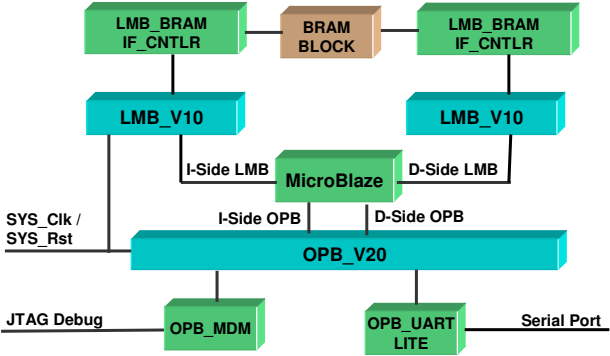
LMB_BRAM IF_CNTLR

BRAM BLOCK

LMB_BRAM IF_CNTLR

LMB_V10

LMB_V10

I-Side LMB

MicroBlaze

D-Side LMB

I-Side OPB

D-Side OPB

SYS_Clk / SYS_Rst

OPB_V20

JTAG Debug

OPB_MDM

OPB_UART LITE

Serial Port